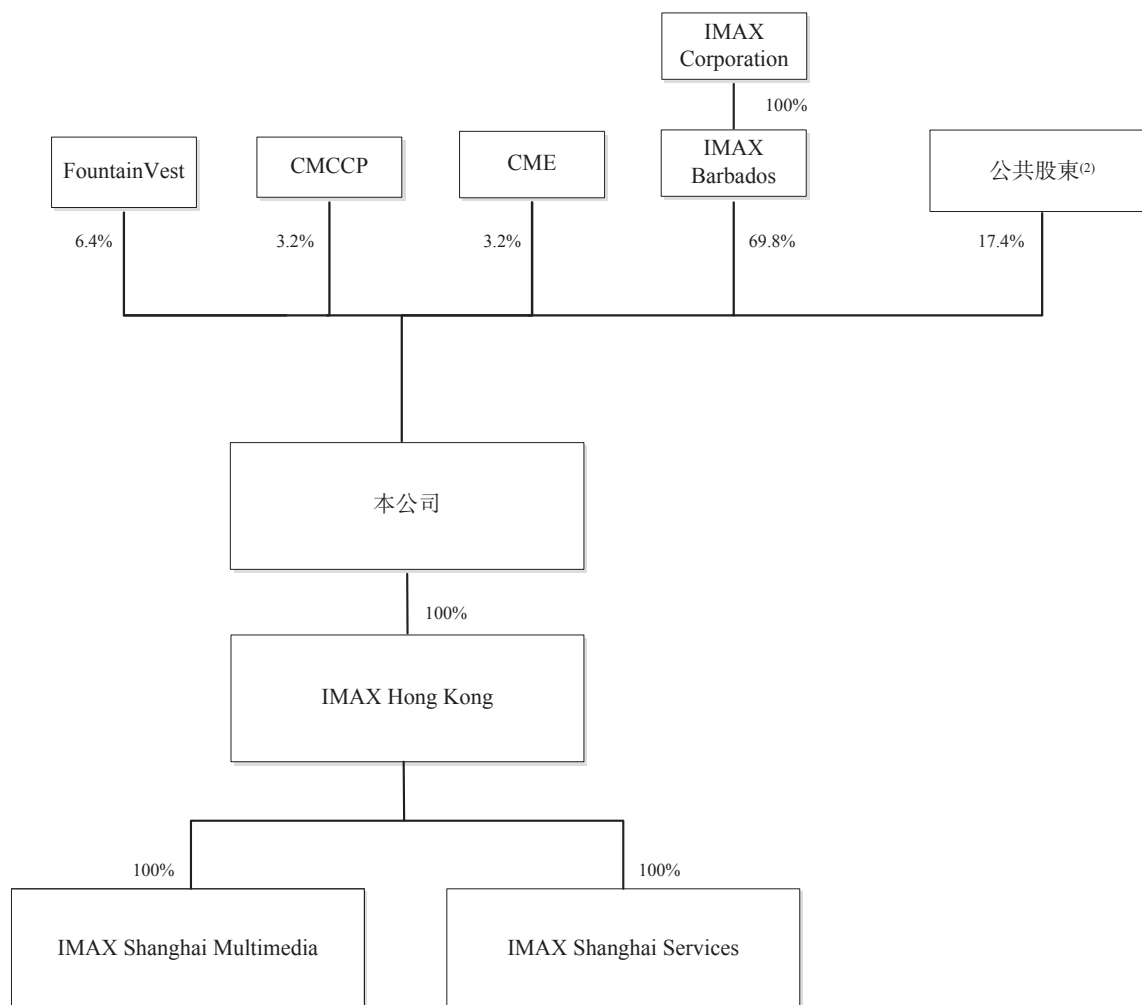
IMAX Corporation

100%

FountainVest

CMCCP

CME

IMAX Barbados

公共股東$^{(2)}$

6.4%

3.2%

3.2%

69.8%

17.4%

本公司

100%

IMAX Hong Kong

100%

100%

IMAX Shanghai Multimedia

IMAX Shanghai Services